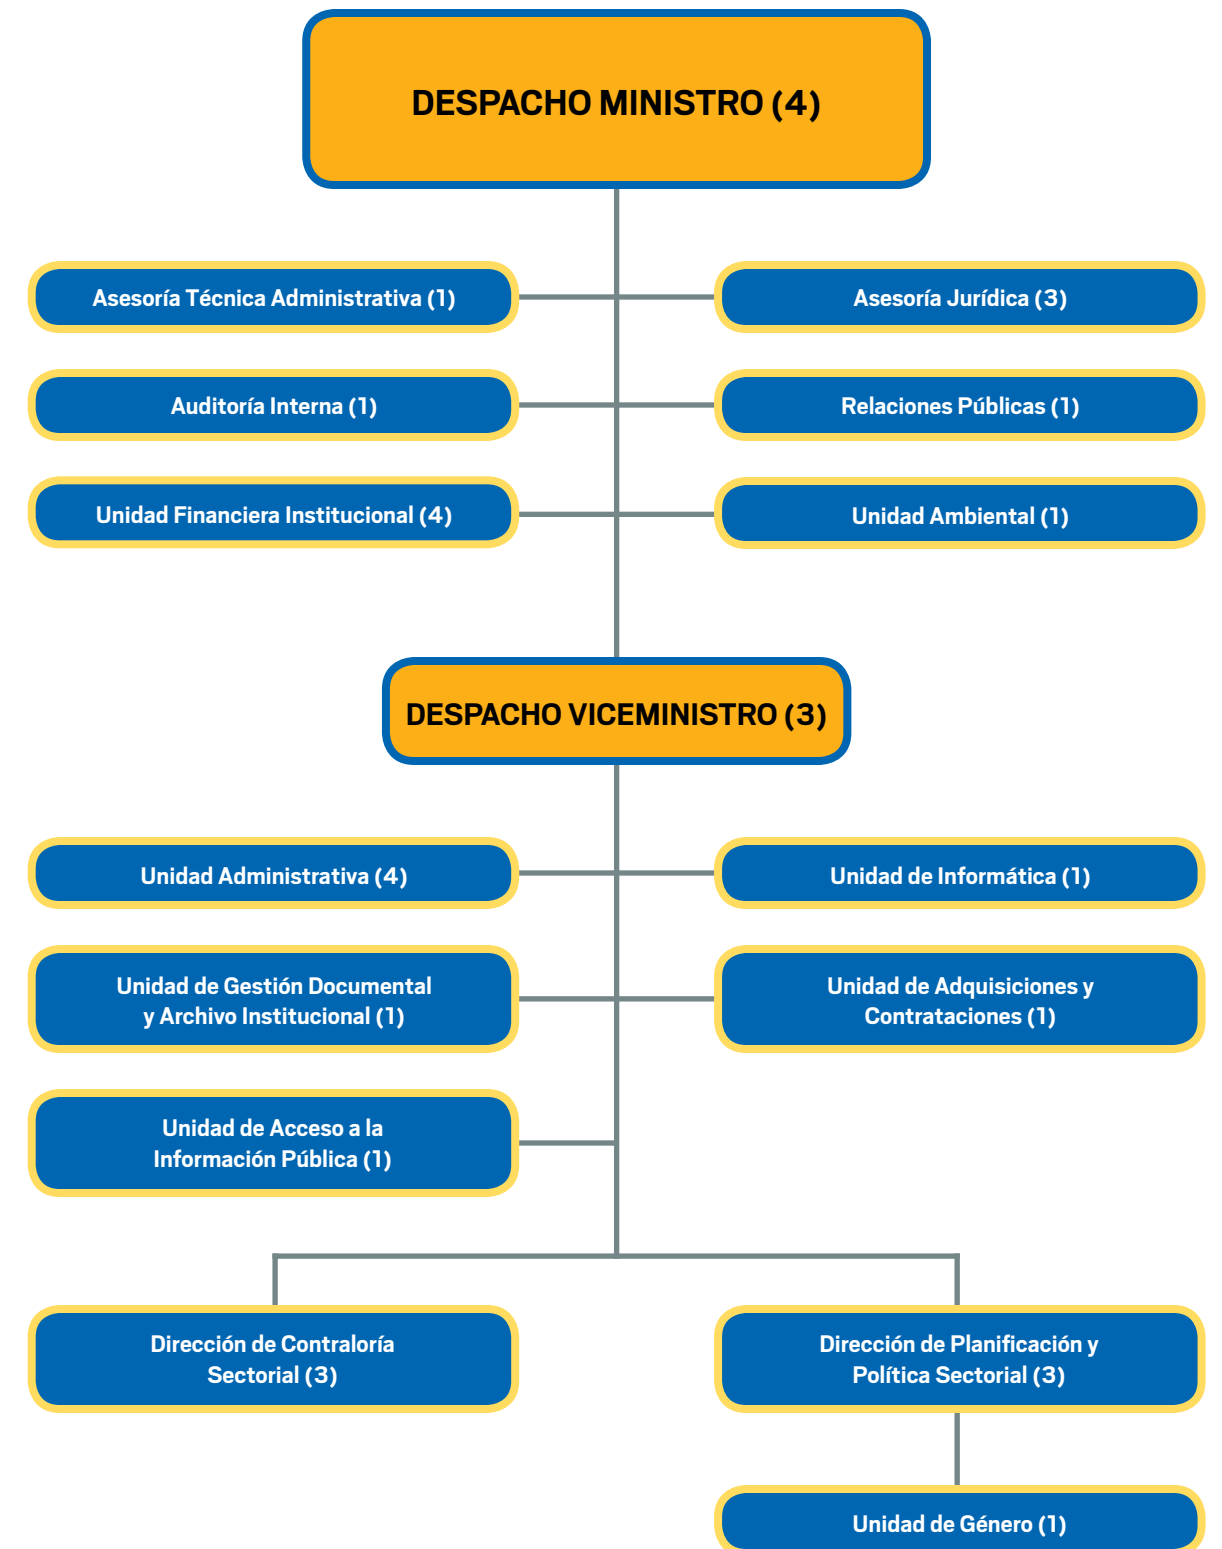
DESPACHO MINISTRO (4)

Asesoría Técnica Administrativa (1)

Asesoría Jurídica (3)

Auditoría Interna (1)

Relaciones Públicas (1)

Unidad Financiera Institucional (4)

Unidad Ambiental (1)

DESPACHO VICEMINISTRO (3)

Unidad Administrativa (4)

Unidad de Informática (1)

Unidad de Gestión Documental y Archivo Institucional (1)

Unidad de Adquisiciones y Contrataciones (1)

Unidad de Acceso a la Información Pública (1)

Dirección de Contraloría Sectorial (3)

Dirección de Planificación y Política Sectorial (3)

Unidad de Género (1)